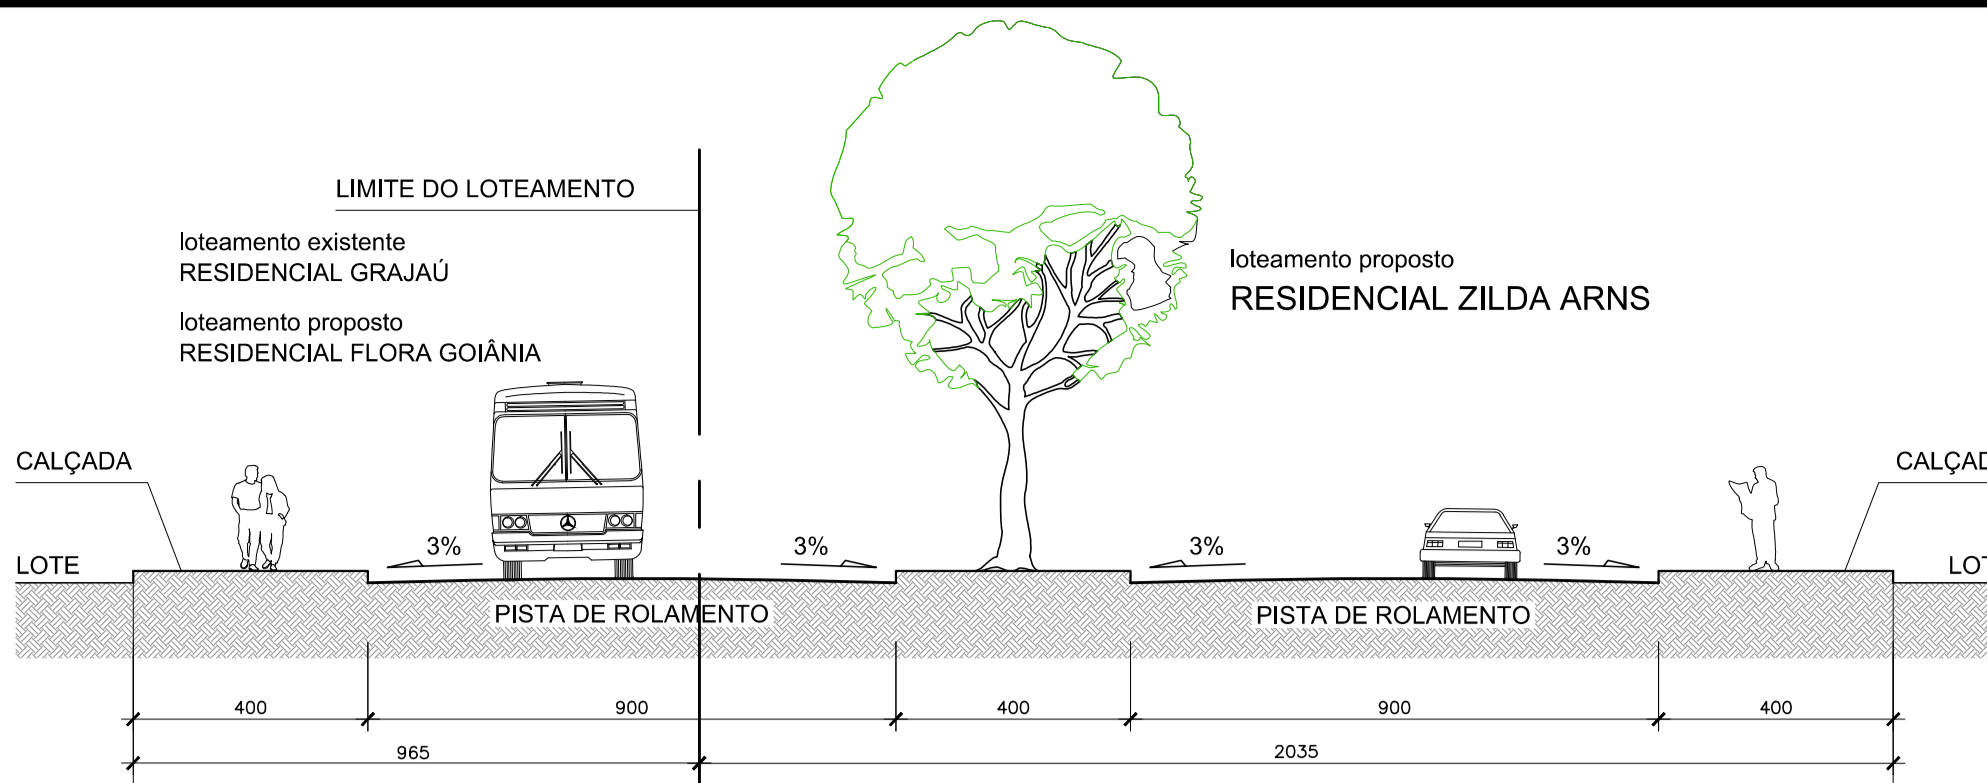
LIMITE DO LOTEAMENTO

loteamento existente
RESIDENCIAL GRAJAÚ

loteamento proposto
RESIDENCIAL FLORA GOIÂNIA

loteamento proposto
RESIDENCIAL ZILDA ARNS

CALÇADA

LOTE

3%

3%

3%

3%

CALÇAD

LOT

PISTA DE ROLAMENTO

PISTA DE ROLAMENTO

400

900

400

900

400

965

2035